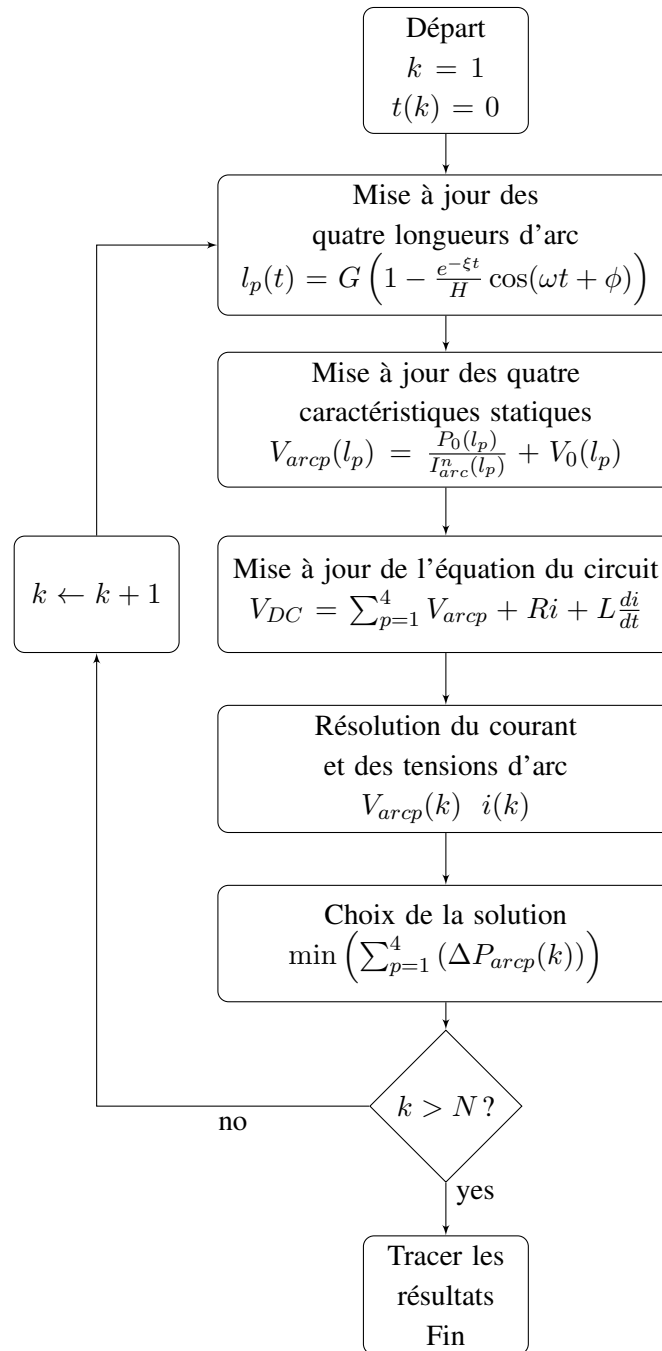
Départ
$k = 1$
$t(k) = 0$

Mise à jour des quatre longueurs d'arc
$l_p(t) = G\left(1 - \frac{e^{-\xi t}}{H}\cos(\omega t + \phi)\right)$

Mise à jour des quatre caractéristiques statiques
$V_{arcp}(l_p) = \frac{P_0(l_p)}{I^n_{arc}(l_p)} + V_0(l_p)$

Mise à jour de l'équation du circuit
$V_{DC} = \sum_{p=1}^{4} V_{arcp} + Ri + L\frac{di}{dt}$

$k \leftarrow k + 1$

Résolution du courant et des tensions d'arc
$V_{arcp}(k) \quad i(k)$

Choix de la solution
$\min\left(\sum_{p=1}^{4}\left(\Delta P_{arcp}(k)\right)\right)$

$k > N\,?$

no

yes

Tracer les résultats
Fin